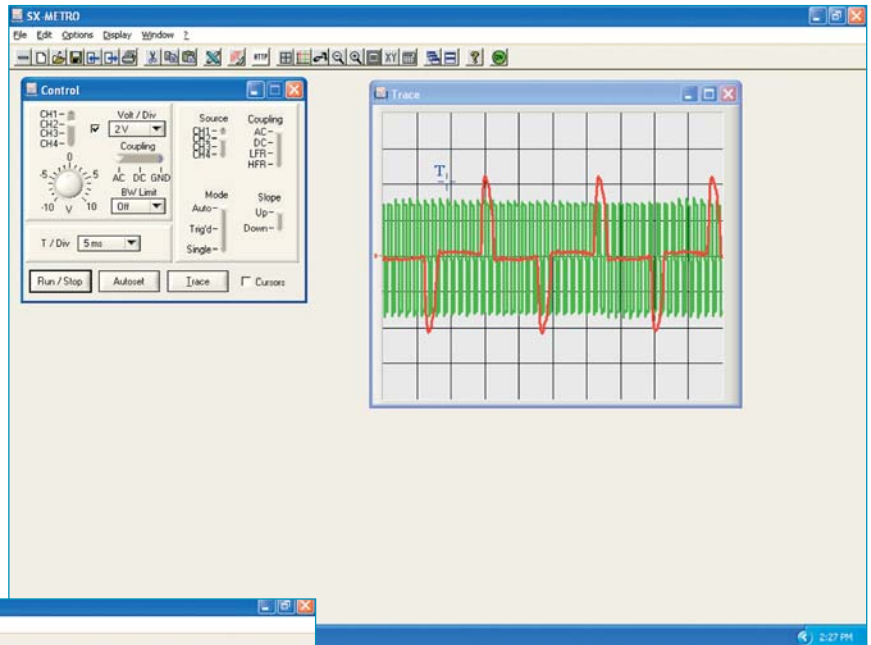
SX-METRO

File Edit Options Display Window ?

Control

CH1–
CH2–
CH3–
CH4–

Volt / Div
2 V

Coupling

AC DC GND

BW Limit
Off

0
-5 5
-10 V 10

T / Div 5 ms

Source
CH1–
CH2–
CH3–
CH4–

Coupling
AC–
DC–
LFR–
HFR–

Mode
Auto–
Trig'd–
Single–

Slope
Up–
Down–

Run / Stop
Autoset
Trace
Cursors

Trace

T

2:27 PM